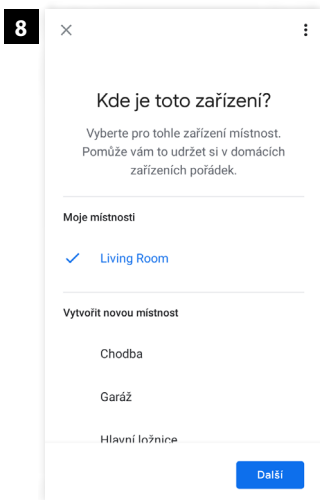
8

×

Kde je toto zařízení?

Vyberte pro tohle zařízení místnost. Pomůže vám to udržet si v domácích zařízeních pořádek.

Moje místnosti

✓ Living Room

Vytvořit novou místnost

Chodba

Garáž

Hlavní ložnice

Další